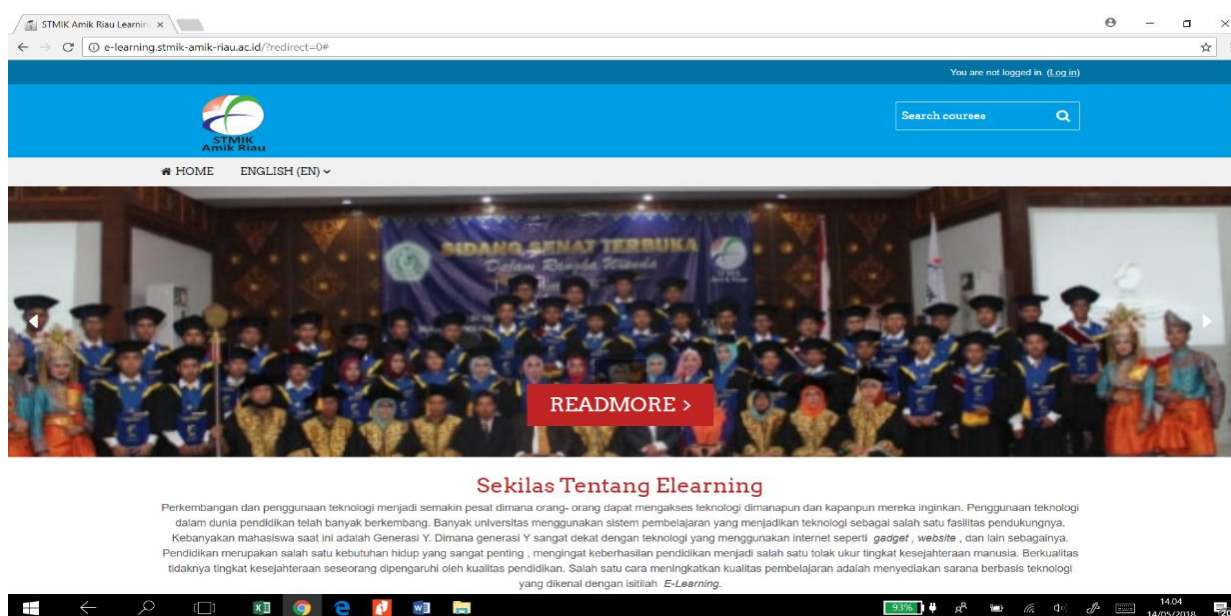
STMIK Amik Riau Learnin ×

e-learning.stmik-amik-riau.ac.id/?redirect=0#

You are not logged in. (Log in)

STMIK Amik Riau

Search courses

HOME ENGLISH (EN)

SIDANG SENAT TERBUKA
Dalam Rangka Wisuda

READMORE >

Sekilas Tentang Elearning

Perkembangan dan penggunaan teknologi menjadi semakin pesat dimana orang- orang dapat mengakses teknologi dimanapun dan kapanpun mereka inginkan. Penggunaan teknologi dalam dunia pendidikan telah banyak berkembang. Banyak universitas menggunakan sistem pembelajaran yang menjadikan teknologi sebagai salah satu fasilitas pendukungnya. Kebanyakan mahasiswa saat ini adalah Generasi Y. Dimana generasi Y sangat dekat dengan teknologi yang menggunakan internet seperti gadget , website , dan lain sebagainya. Pendidikan merupakan salah satu kebutuhan hidup yang sangat penting , mengingat keberhasilan pendidikan menjadi salah satu tolak ukur tingkat kesejahteraan manusia. Berkualitas tidaknya tingkat kesejahteraan seseorang dipengaruhi oleh kualitas pendidikan. Salah satu cara meningkatkan kualitas pembelajaran adalah menyediakan sarana berbasis teknologi yang dikenal dengan istilah E-Learning.

93%

14.04
14/05/2018